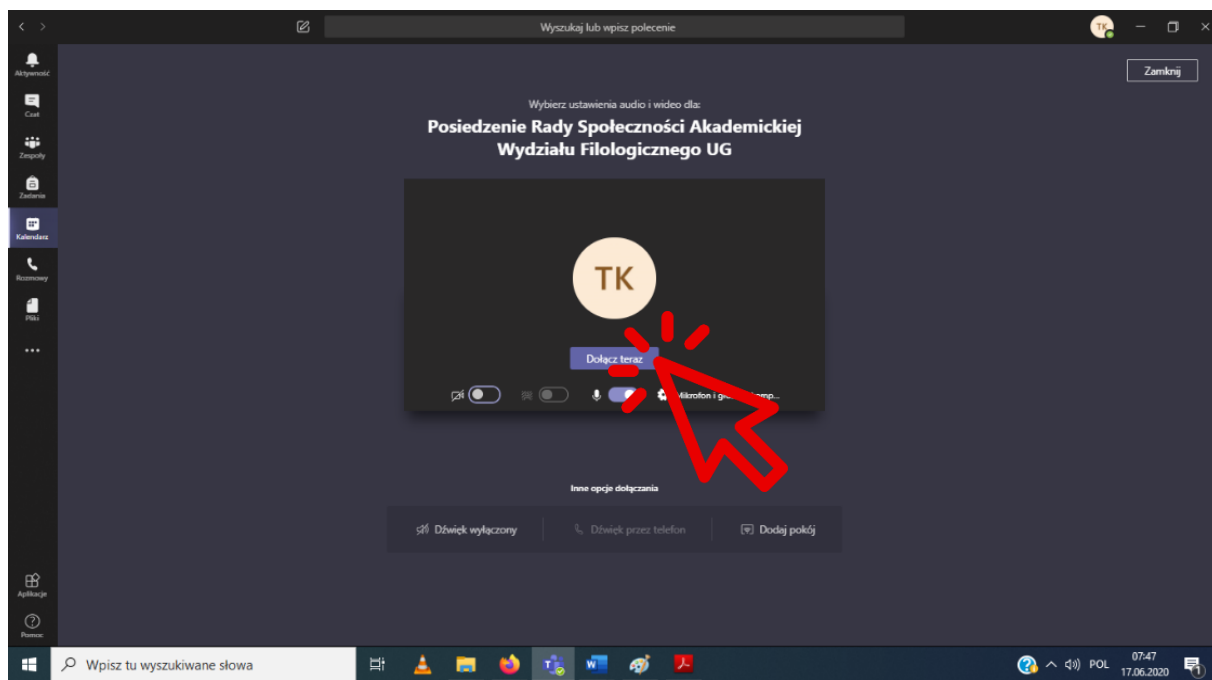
Wyszukaj lub wpisz polecenie

TK

Zamknij

Aktywność
Czat
Zespoły
Zadania
Kalendarz
Rozmowy
Pliki
...

Wybierz ustawienia audio i wideo dla:

Posiedzenie Rady Społeczności Akademickiej Wydziału Filologicznego UG

TK

Dołącz teraz

Mikrofon i gł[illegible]amp...

Inne opcje dołączania

Dźwięk wyłączony
Dźwięk przez telefon
Dodaj pokój

Aplikacje
Pomoc

Wpisz tu wyszukiwane słowa

POL
07:47
17.06.2020